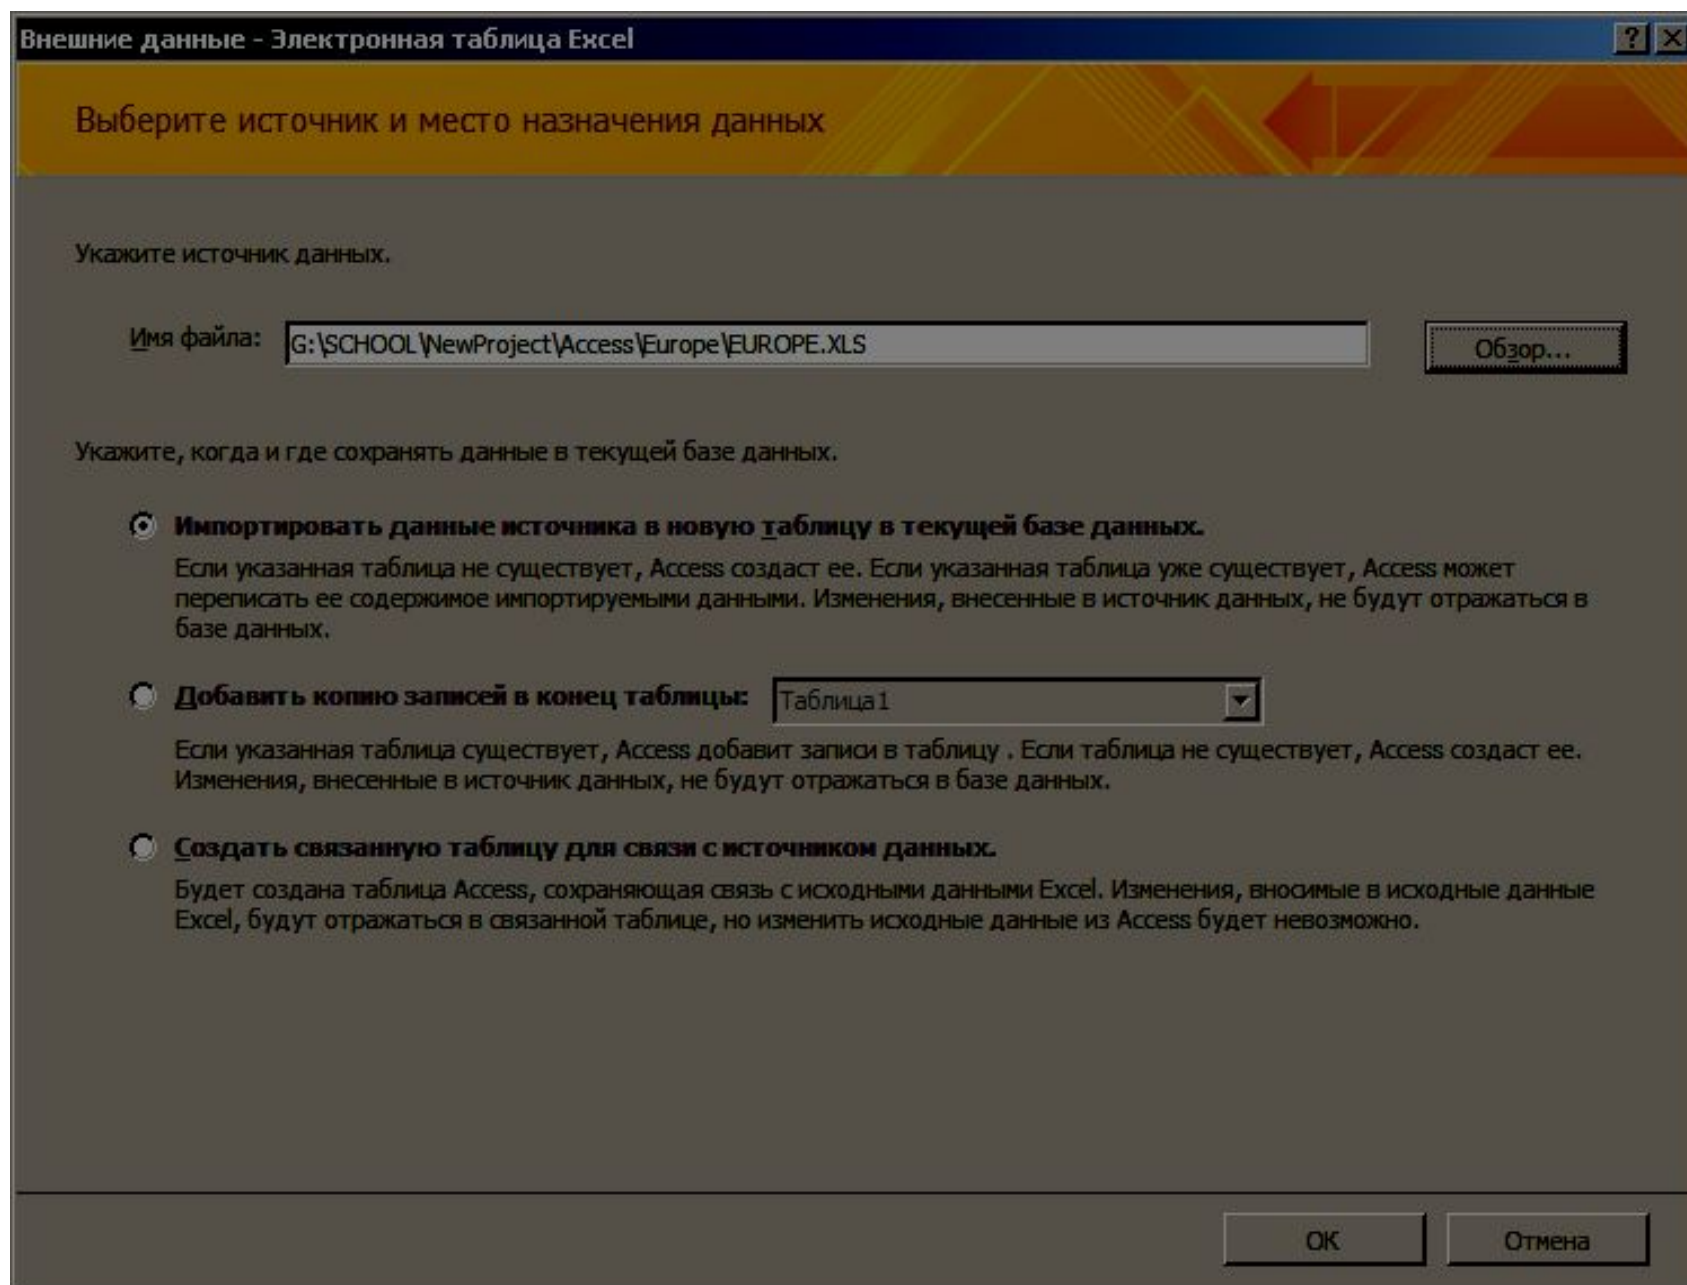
Внешние данные - Электронная таблица Excel

? X

Выберите источник и место назначения данных

Укажите источник данных.

Имя файла: G:\SCHOOL\NewProject\Access\Europe\EUROPE.XLS

Обзор...

Укажите, когда и где сохранять данные в текущей базе данных.

Импортировать данные источника в новую таблицу в текущей базе данных.

Если указанная таблица не существует, Access создаст ее. Если указанная таблица уже существует, Access может переписать ее содержимое импортируемыми данными. Изменения, внесенные в источник данных, не будут отражаться в базе данных.

Добавить копию записей в конец таблицы: Таблица1

Если указанная таблица существует, Access добавит записи в таблицу . Если таблица не существует, Access создаст ее. Изменения, внесенные в источник данных, не будут отражаться в базе данных.

Создать связанную таблицу для связи с источником данных.

Будет создана таблица Access, сохраняющая связь с исходными данными Excel. Изменения, вносимые в исходные данные Excel, будут отражаться в связанной таблице, но изменить исходные данные из Access будет невозможно.

OK

Отмена